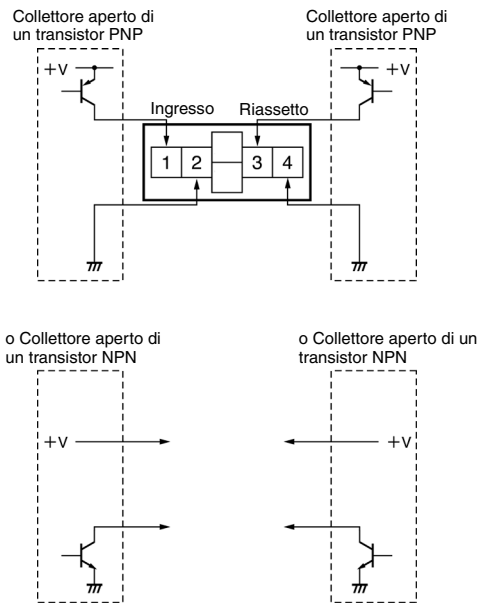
Collettore aperto di un transistor PNP

Collettore aperto di un transistor PNP

+V

+V

Ingresso

Riassetto

1

2

3

4

o Collettore aperto di un transistor NPN

o Collettore aperto di un transistor NPN

+V

+V